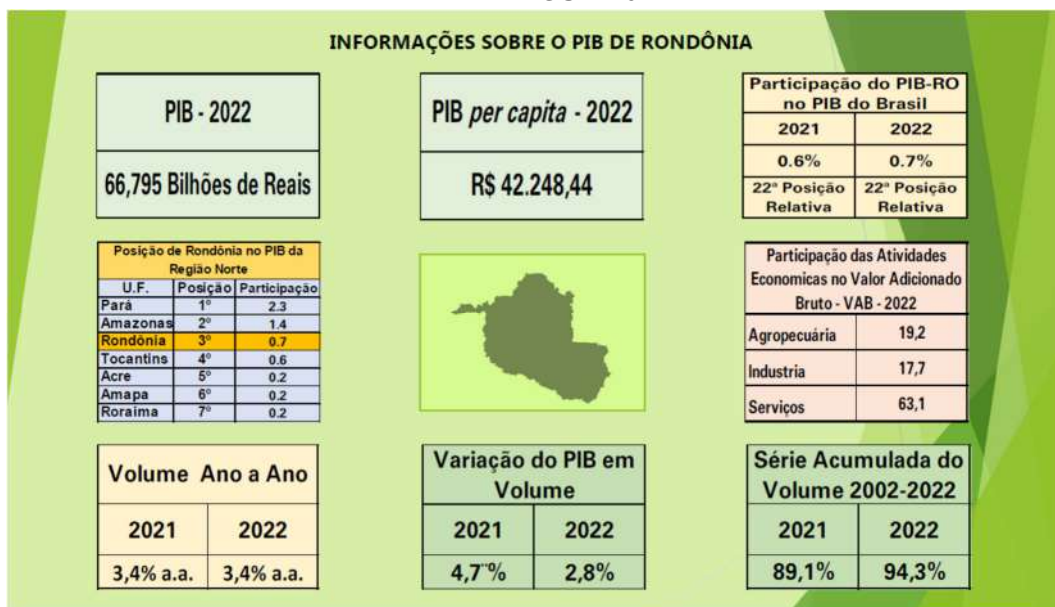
INFORMAÇÕES SOBRE O PIB DE RONDÔNIA

| PIB - 2022 |
|---|
| 66,795 Bilhões de Reais |

| PIB *per capita* - 2022 |
|---|
| R$ 42.248,44 |

| Participação do PIB-RO no PIB do Brasil | |
|---|---|
| 2021 | 2022 |
| 0.6% | 0.7% |
| 22ª Posição Relativa | 22ª Posição Relativa |

Posição de Rondônia no PIB da Região Norte

| U.F. | Posição | Participação |
|---|---|---|
| Pará | 1º | 2.3 |
| Amazonas | 2º | 1.4 |
| Rondônia | 3º | 0.7 |
| Tocantins | 4º | 0.6 |
| Acre | 5º | 0.2 |
| Amapa | 6º | 0.2 |
| Roraima | 7º | 0.2 |

Participação das Atividades Economicas no Valor Adicionado Bruto - VAB - 2022

| Agropecuária | 19,2 |
|---|---|
| Industria | 17,7 |
| Serviços | 63,1 |

| Volume Ano a Ano | |
|---|---|
| 2021 | 2022 |
| 3,4% a.a. | 3,4% a.a. |

| Variação do PIB em Volume | |
|---|---|
| 2021 | 2022 |
| 4,7% | 2,8% |

| Série Acumulada do Volume 2002-2022 | |
|---|---|
| 2021 | 2022 |
| 89,1% | 94,3% |